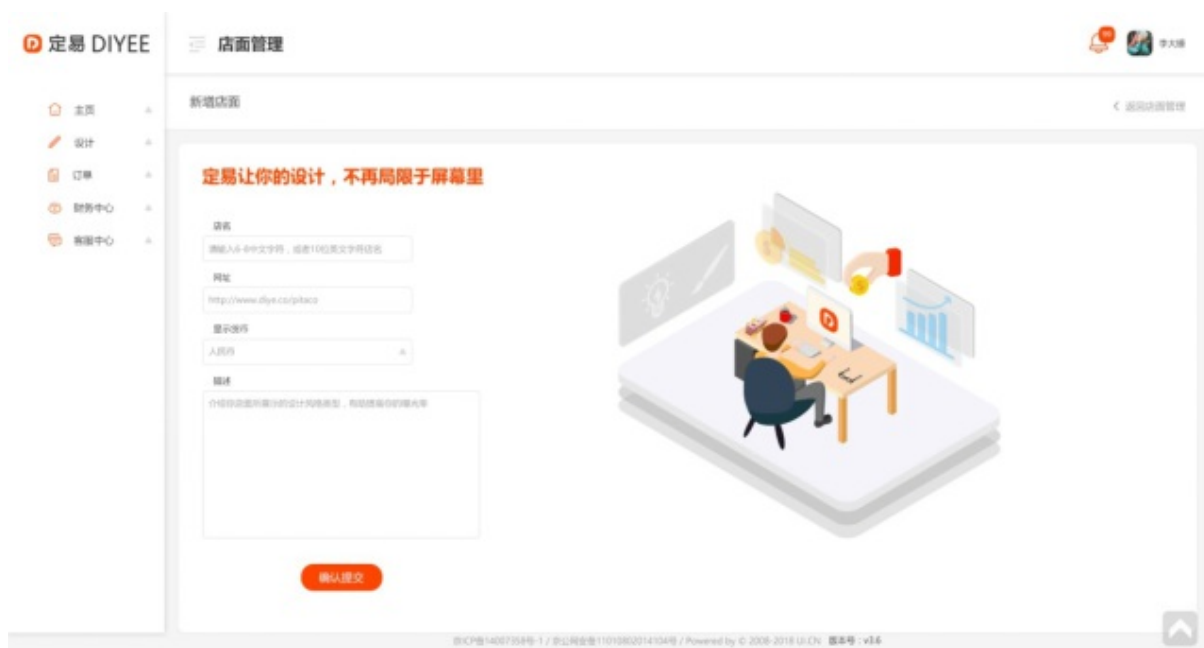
定易 DIYEE

店面管理

李大婶

主页
设计
订单
财务中心
客服中心

新增店面

< 返回店面管理

定易让你的设计，不再局限于屏幕里

店名
请输入6-8中文字符，或者10位英文字符店名

网址
http://www.diyee.co/pitaco

显示货币
人民币

描述
介绍你店面所展示的设计风格类型，有助提高你的曝光率

确认提交

京ICP备14007358号-1 / 京公网安备11010802014104号 / Powered by © 2008-2018 UI.CN 版本号：v3.6